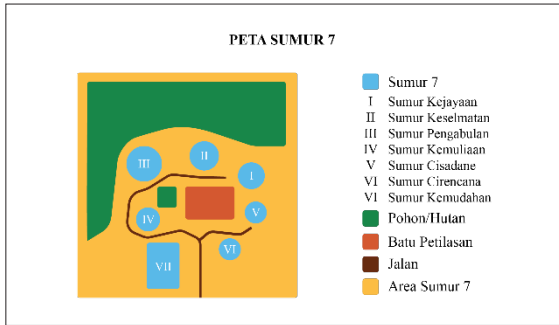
PETA SUMUR 7

III
II
I
IV
V
VI
VII

Sumur 7
I Sumur Kejayaan
II Sumur Keselmatan
III Sumur Pengabulan
IV Sumur Kemuliaan
V Sumur Cisadane
VI Sumur Cirencana
VI Sumur Kemudahan
Pohon/Hutan
Batu Petilasan
Jalan
Area Sumur 7